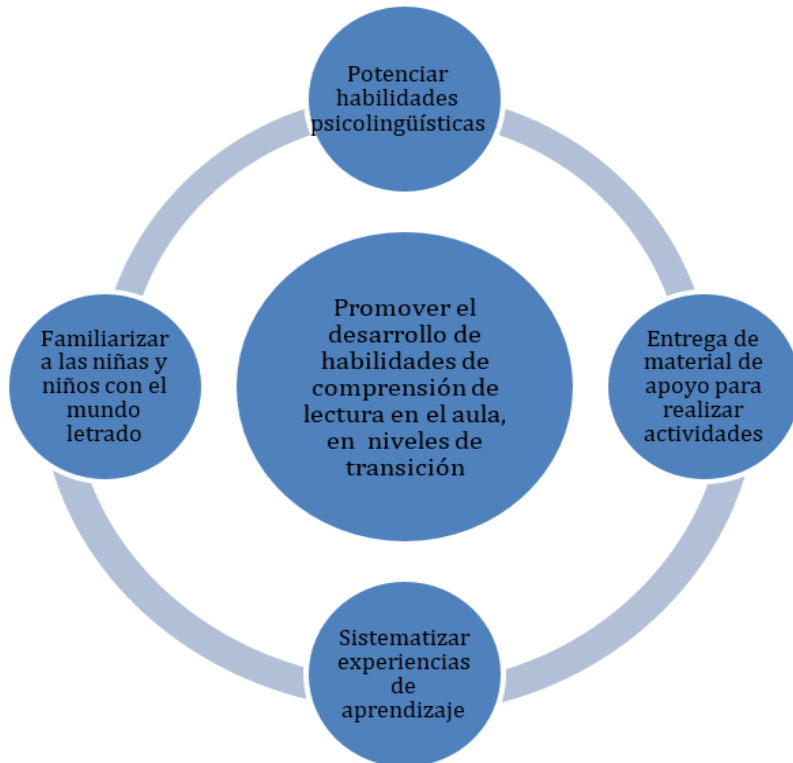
Potenciar habilidades psicolingüísticas

Familiarizar a las niñas y niños con el mundo letrado

Promover el desarrollo de habilidades de comprensión de lectura en el aula, en niveles de transición

Entrega de material de apoyo para realizar actividades

Sistematizar experiencias de aprendizaje